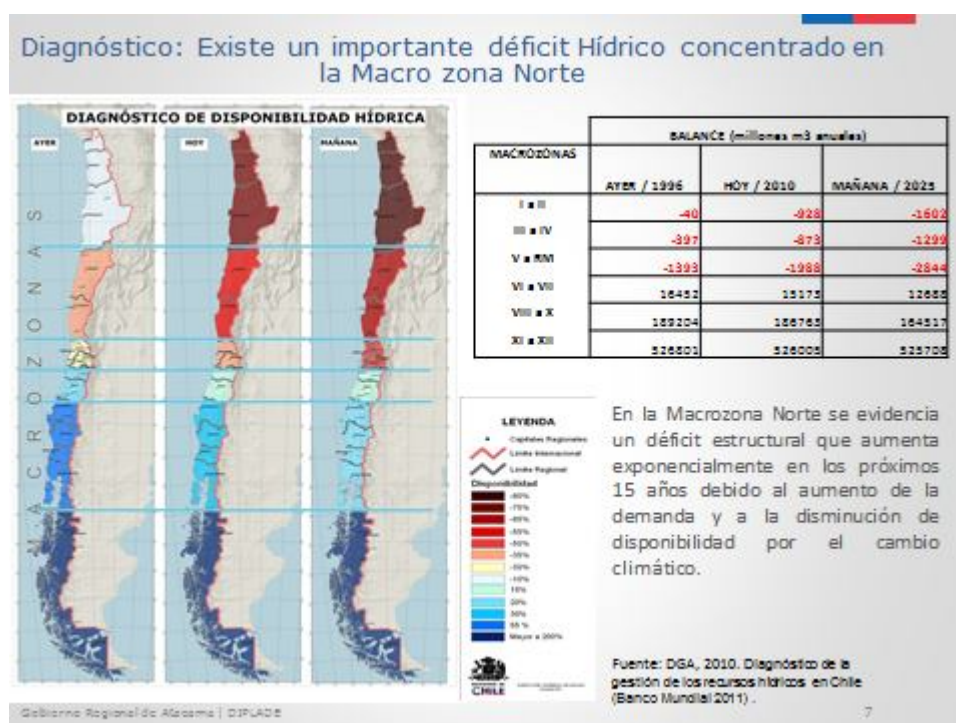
Diagnóstico: Existe un importante déficit Hídrico concentrado en la Macro zona Norte

DIAGNÓSTICO DE DISPONIBILIDAD HÍDRICA

AYER

HOY

MAÑANA

MACROZONAS

| MACROZONAS | BALANCE (millones m3 anuales) | | |
|---|---|---|---|
| | AYER / 1996 | HOY / 2010 | MAÑANA / 2025 |
| I a II | -40 | -928 | -1602 |
| III a IV | -397 | -873 | -1299 |
| V a RM | -1393 | -1988 | -2844 |
| VI a VII | 16452 | 15175 | 12685 |
| VIII a X | 189204 | 186765 | 164517 |
| XI a XII | 526801 | 526005 | 525705 |

LEYENDA

Capitales Regionales

Límite Internacional

Límite Regional

Disponibilidad

-90%

-75%

-65%

-55%

-50%

-35%

-20%

-10%

10%

20%

30%

55 %

Mayor a 200%

En la Macrozona Norte se evidencia un déficit estructural que aumenta exponencialmente en los próximos 15 años debido al aumento de la demanda y a la disminución de disponibilidad por el cambio climático.

CHILE

Fuente: DGA, 2010. Diagnóstico de la gestión de los recursos hídricos en Chile (Banco Mundial 2011).

Gobierno Regional de Atacama | DIPLADE

7